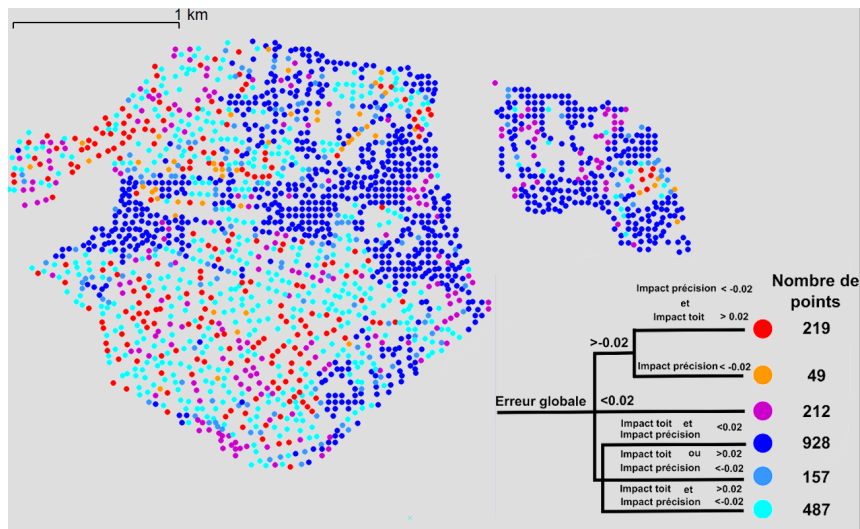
1 km

Nombre de points

Impact précision < -0.02
et
Impact toit > 0.02

219

>-0.02

Impact précision < -0.02

49

Erreur globale

<0.02

212

Impact toit et Impact précision <0.02

928

Impact toit ou >0.02
Impact précision <-0.02

157

Impact toit et >0.02
Impact précision <-0.02

487